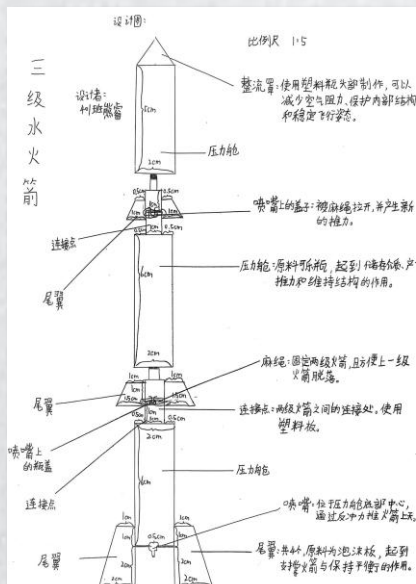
设计图：

比例尺 1:5

三级水火箭

设计者：何琦懿睿

整流罩：使用塑料瓶头部制作，可以减少空气阻力，保护内部结构和稳定飞行姿态。

10cm

2cm

压力舱

0.5cm

0.5cm

喷嘴上的盖子：被麻绳拉开，并产生新的推力。

连接点

尾翼

压力舱：原料可乐瓶，起到储存水、产生推力和维持结构的作用。

16cm

2cm

麻绳：固定两级火箭，且方便上一级火箭脱落。

尾翼

1cm

0.5cm

连接点：两级火箭之间的连接处，使用塑料板。

喷嘴上的瓶盖

2cm

压力舱

连接点

喷嘴：位于压力舱底部中心，通过反冲力推火箭上天。

1cm

0.5cm

尾翼

尾翼：共4个，原料为泡沫板，起到支撑火箭与保持平衡的作用。

2cm

2cm